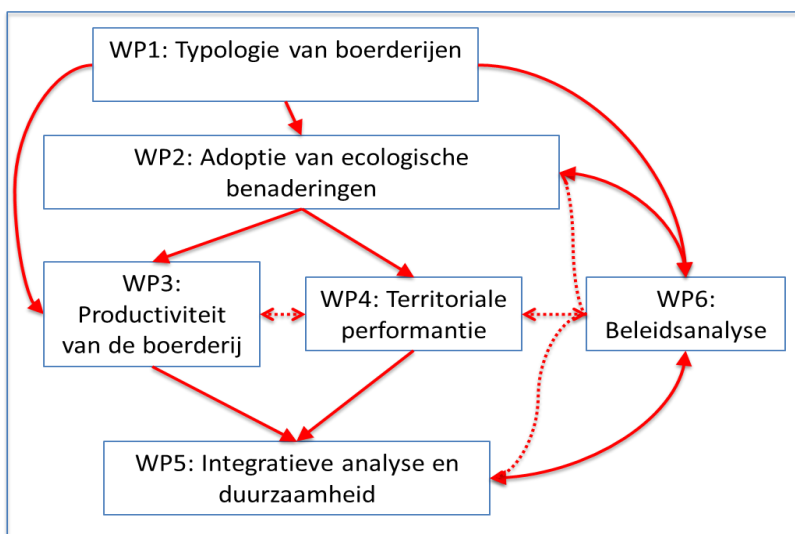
WP1: Typologie van boerderijen

WP2: Adoptie van ecologische benaderingen

WP3: Productiviteit van de boerderij

WP4: Territoriale performantie

WP6: Beleidsanalyse

WP5: Integratieve analyse en duurzaamheid